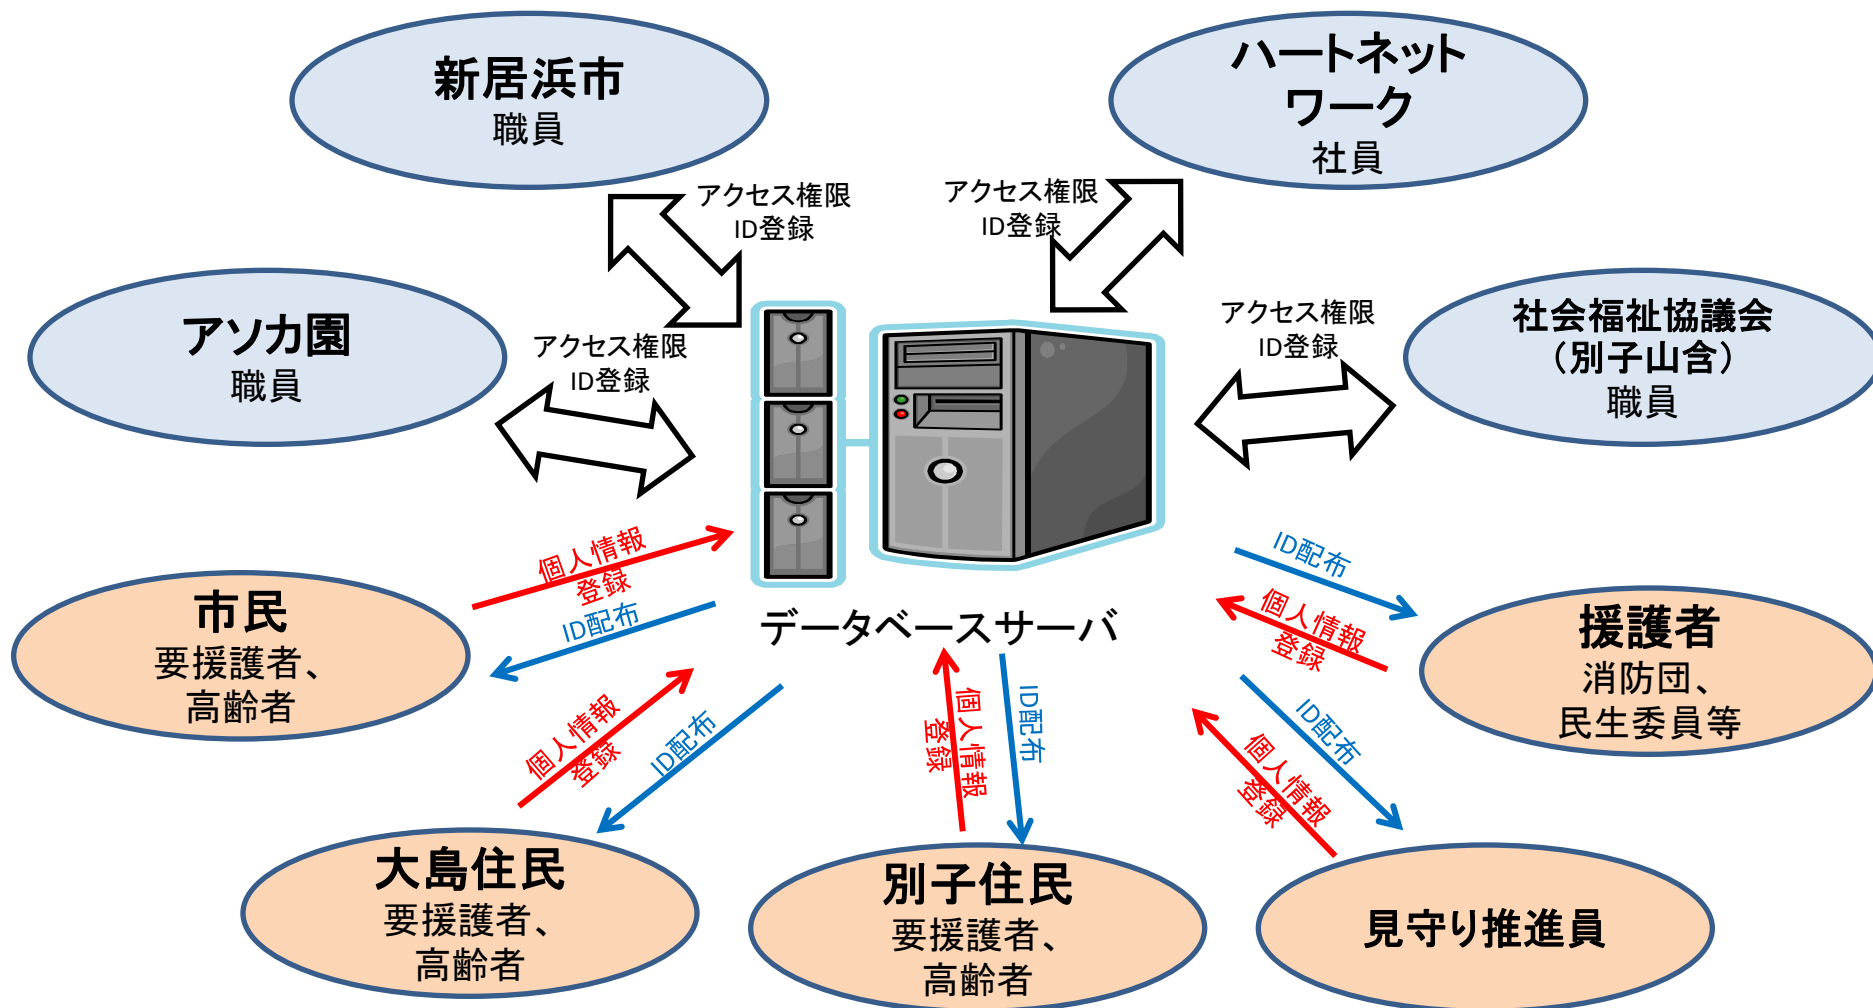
新居浜市
職員

ハートネットワーク
社員

アクセス権限
ID登録

アクセス権限
ID登録

アソカ園
職員

アクセス権限
ID登録

アクセス権限
ID登録

社会福祉協議会
（別子山含）
職員

個人情報
登録

ID配布

市民
要援護者、
高齢者

データベースサーバ

ID配布

個人情報
登録

援護者
消防団、
民生委員等

個人情報
登録

ID配布

個人情報
登録

ID配布

ID配布

個人情報
登録

大島住民
要援護者、
高齢者

別子住民
要援護者、
高齢者

見守り推進員